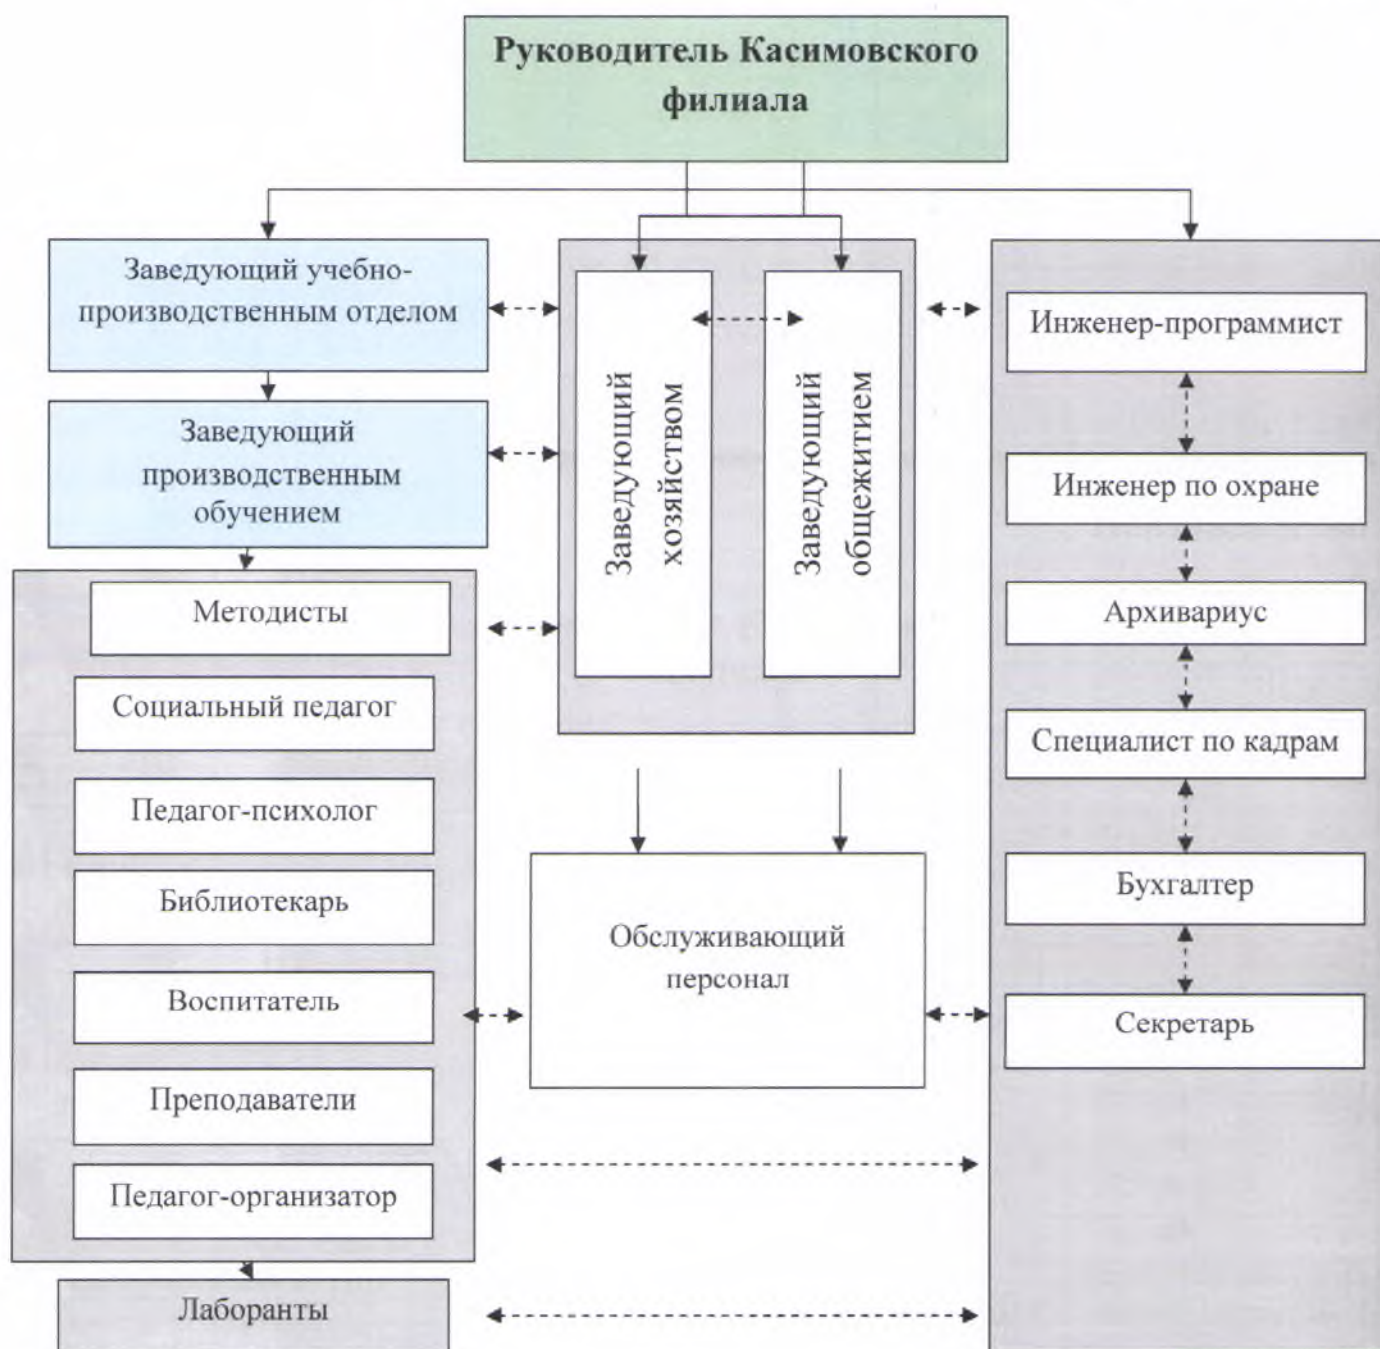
Руководитель Касимовского филиала

Заведующий учебно-производственным отделом

Заведующий производственным обучением

Методисты

Социальный педагог

Педагог-психолог

Библиотекарь

Воспитатель

Преподаватели

Педагог-организатор

Лаборанты

Заведующий хозяйством

Заведующий общежитием

Обслуживающий персонал

Инженер-программист

Инженер по охране

Архивариус

Специалист по кадрам

Бухгалтер

Секретарь